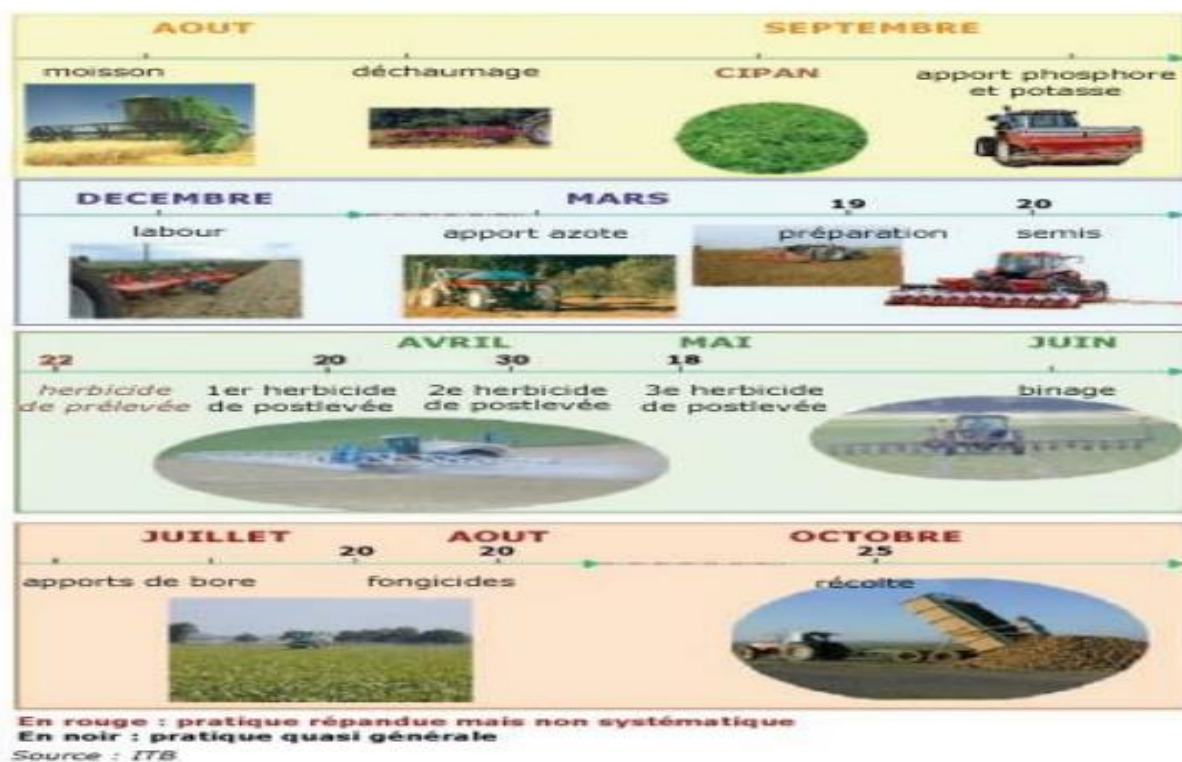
AOUT

SEPTEMBRE

moisson

déchaumage

CIPAN

apport phosphore et potasse

DECEMBRE

MARS

19

20

labour

apport azote

préparation

semis

22

20

AVRIL

30

MAI

18

JUIN

herbicide de prélevée

1er herbicide de postlevée

2e herbicide de postlevée

3e herbicide de postlevée

binage

JUILLET

20

AOUT

20

OCTOBRE

25

apports de bore

fongicides

récolte

En rouge : pratique répandue mais non systématique
En noir : pratique quasi générale
Source : ITB